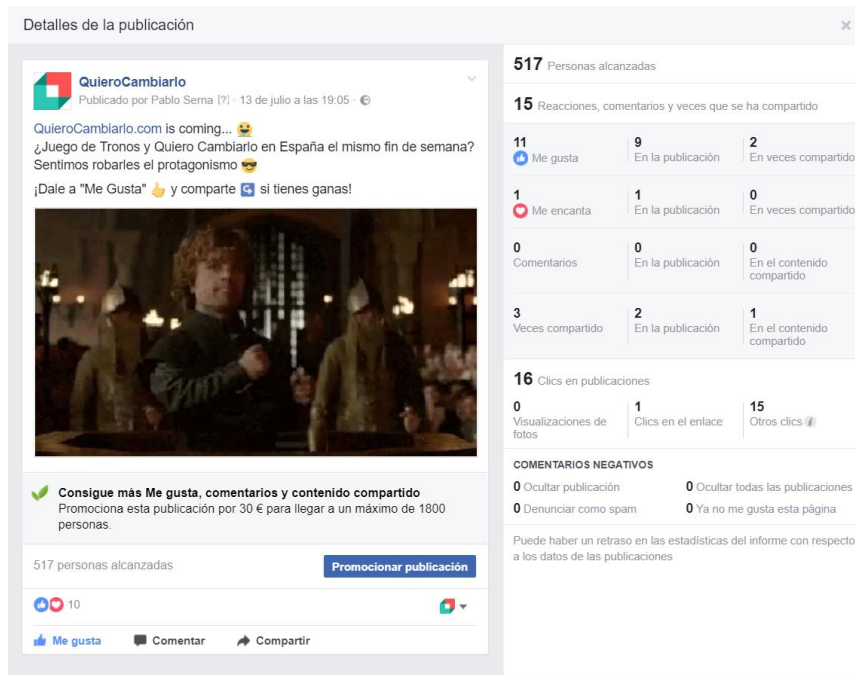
Detalles de la publicación

QuieroCambiarlo
Publicado por Pablo Serna [?] · 13 de julio a las 19:05 ·

QuieroCambiarlo.com is coming... 😀
¿Juego de Tronos y Quiero Cambiarlo en España el mismo fin de semana? Sentimos robarles el protagonismo 😎

¡Dale a "Me Gusta" 👍 y comparte si tienes ganas!

Consigue más Me gusta, comentarios y contenido compartido
Promociona esta publicación por 30 € para llegar a un máximo de 1800 personas.

517 personas alcanzadas

Promocionar publicación

10

Me gusta
Comentar
Compartir

517 Personas alcanzadas

15 Reacciones, comentarios y veces que se ha compartido

| | | |
|---|---|---|
| 11 Me gusta | 9 En la publicación | 2 En veces compartido |
| 1 Me encanta | 1 En la publicación | 0 En veces compartido |
| 0 Comentarios | 0 En la publicación | 0 En el contenido compartido |
| 3 Veces compartido | 2 En la publicación | 1 En el contenido compartido |

16 Clics en publicaciones

| | | |
|---|---|---|
| 0 Visualizaciones de fotos | 1 Clics en el enlace | 15 Otros clics |

COMENTARIOS NEGATIVOS

0 Ocultar publicación
0 Ocultar todas las publicaciones
0 Denunciar como spam
0 Ya no me gusta esta página

Puede haber un retraso en las estadísticas del informe con respecto a los datos de las publicaciones